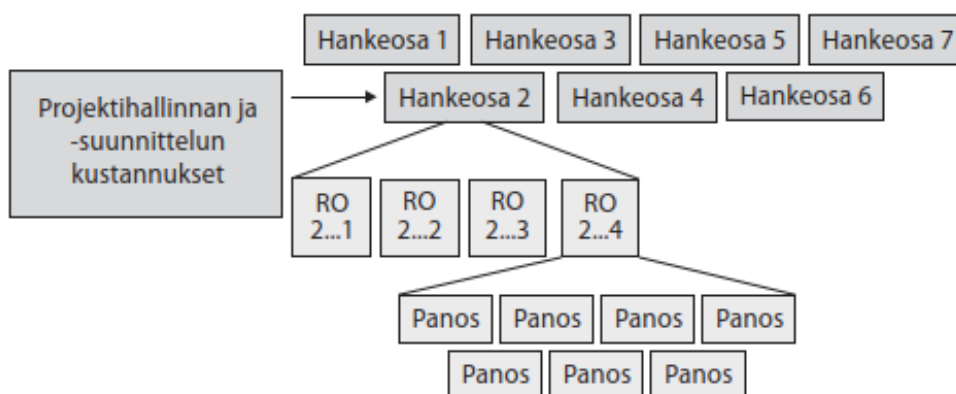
Hankeosa 1 Hankeosa 3 Hankeosa 5 Hankeosa 7

Projektihallinnan ja -suunnittelun kustannukset

Hankeosa 2 Hankeosa 4 Hankeosa 6

RO 2...1 RO 2...2 RO 2...3 RO 2...4

Panos Panos Panos Panos

Panos Panos Panos